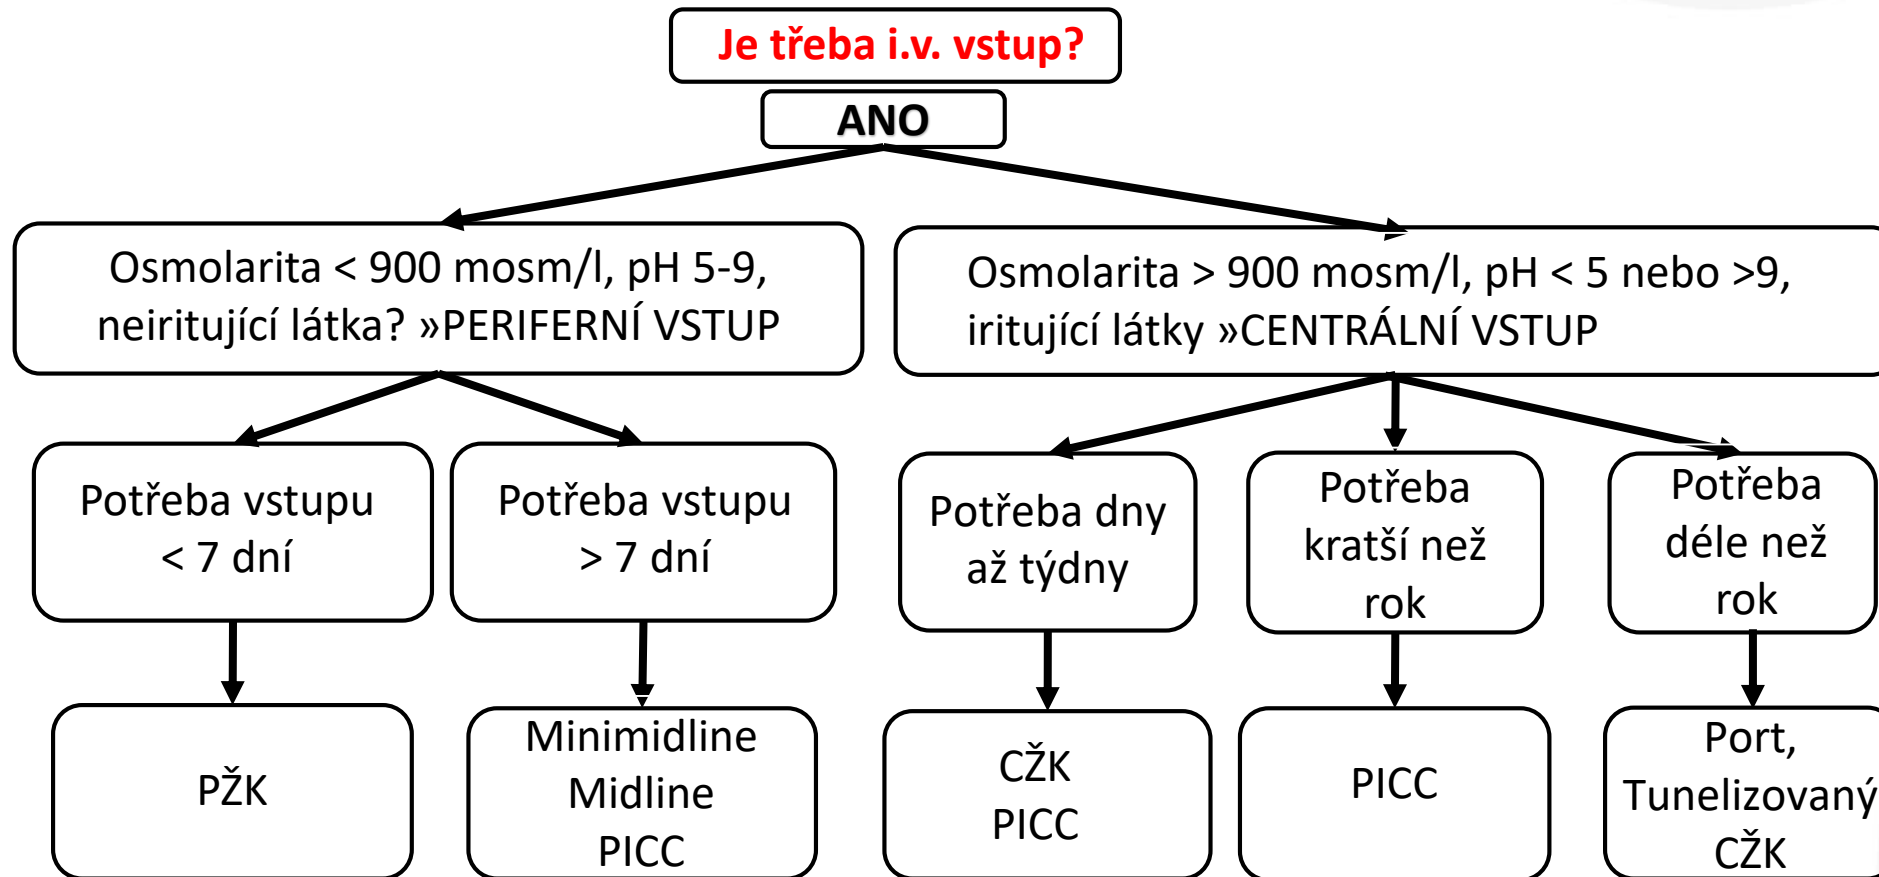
Je třeba i.v. vstup?

ANO

Osmolarita < 900 mosm/l, pH 5-9, neiritující látka? »PERIFERNÍ VSTUP

Potřeba vstupu < 7 dní

PŽK

Potřeba vstupu > 7 dní

Minimidline
Midline
PICC

Osmolarita > 900 mosm/l, pH < 5 nebo >9, iritující látky »CENTRÁLNÍ VSTUP

Potřeba dny až týdny

CŽK
PICC

Potřeba kratší než rok

PICC

Potřeba déle než rok

Port,
Tunelizovaný
CŽK